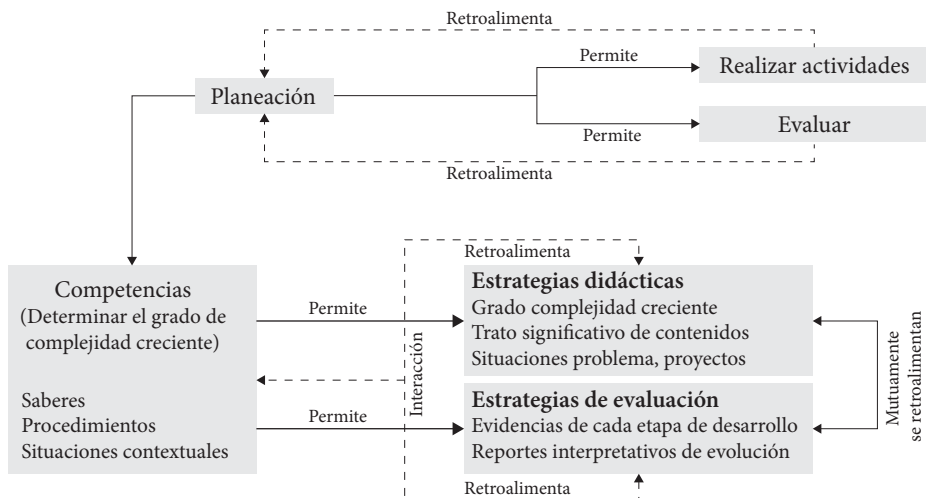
Retroalimenta

Permite

Realizar actividades

Planeación

Permite

Evaluar

Retroalimenta

Retroalimenta

Competencias
(Determinar el grado de complejidad creciente)

Saberes
Procedimientos
Situaciones contextuales

Permite

Permite

Interacción

**Estrategias didácticas**
Grado complejidad creciente
Trato significativo de contenidos
Situaciones problema, proyectos

**Estrategias de evaluación**
Evidencias de cada etapa de desarrollo
Reportes interpretativos de evolución

Retroalimenta

Mutuamente se retroalimentan